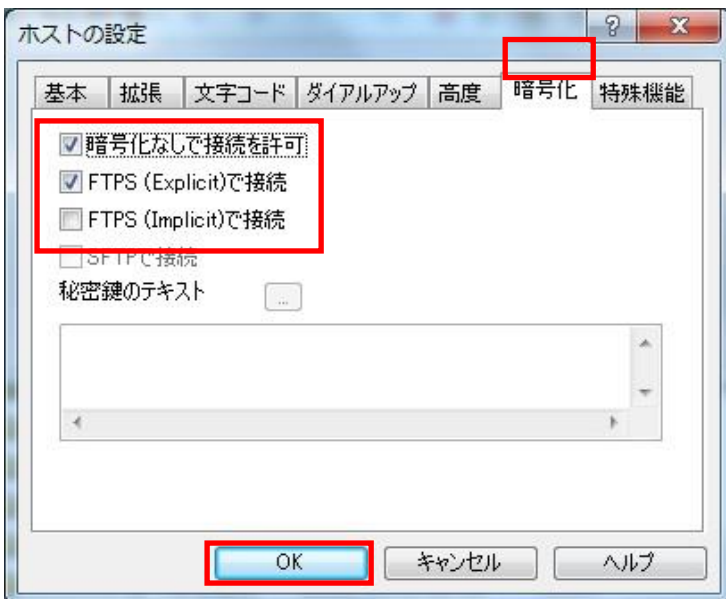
ホストの設定

? X

基本 拡張 文字コード ダイアルアップ 高度 暗号化 特殊機能

☑ 暗号化なしで接続を許可
☑ FTPS (Explicit)で接続
☐ FTPS (Implicit)で接続
☐ SFTPで接続

秘密鍵のテキスト ...

OK キャンセル ヘルプ